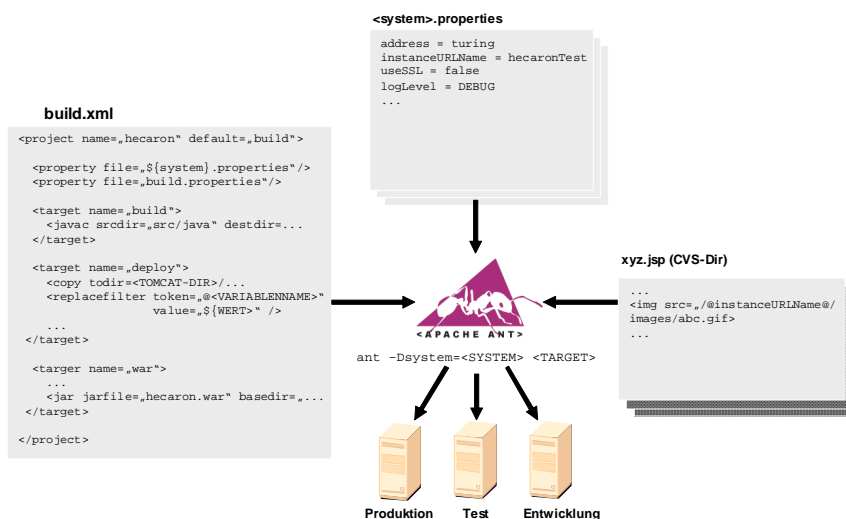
<system>.properties

address = turing
instanceURLName = hecaronTest
useSSL = false
logLevel = DEBUG
...

build.xml

<project name=„hecaron“ default=„build“>

<property file=„${system}.properties“/>
<property file=„build.properties“/>

<target name=„build“>
<javac srcdir=„src/java“ destdir=...
</target>

<target name=„deploy“>
<copy todir=<TOMCAT-DIR>/...
<replacefilter token=„@<VARIABLENNAME>“
value=„${WERT}“ />
...
</target>

<targer name=„war“>
...
<jar jarfile=„hecaron.war“ basedir=„...
</target>

</project>

xyz.jsp (CVS-Dir)

...
<img src=„/@instanceURLName@/
images/abc.gif>
...

APACHE ANT

ant -Dsystem=<SYSTEM> <TARGET>

Produktion

Test

Entwicklung